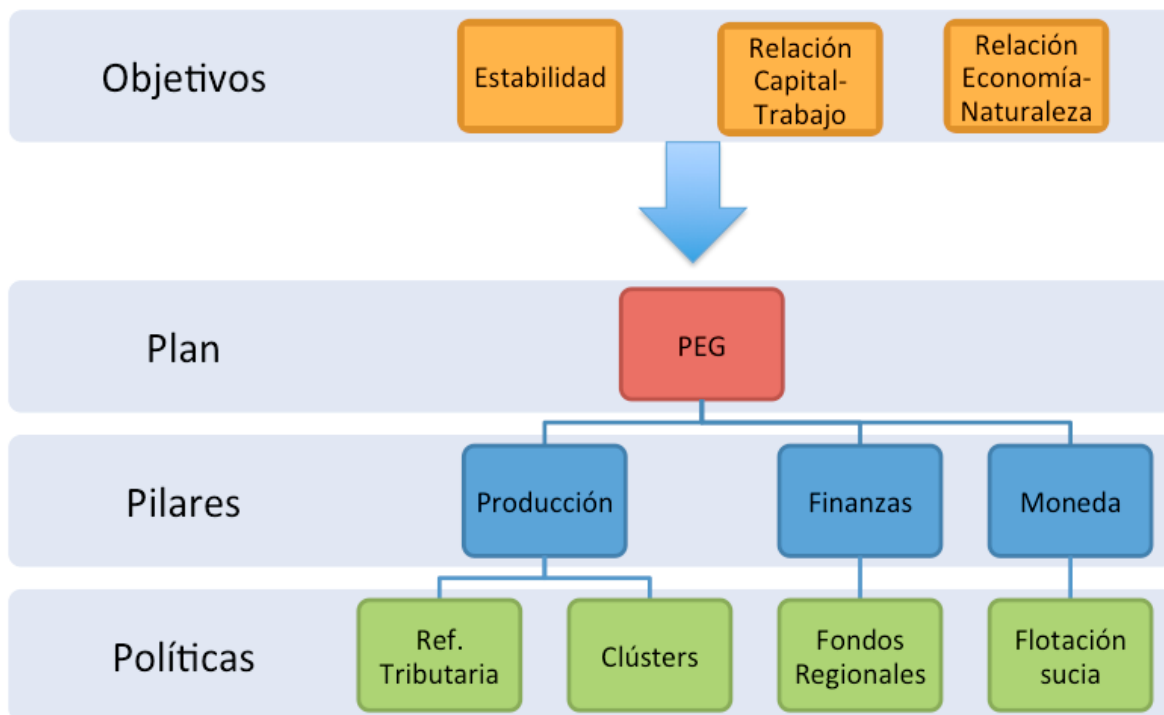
Objetivos

Estabilidad

Relación Capital-Trabajo

Relación Economía-Naturaleza

Plan

PEG

Pilares

Producción

Finanzas

Moneda

Políticas

Ref. Tributaria

Clústers

Fondos Regionales

Flotación sucia